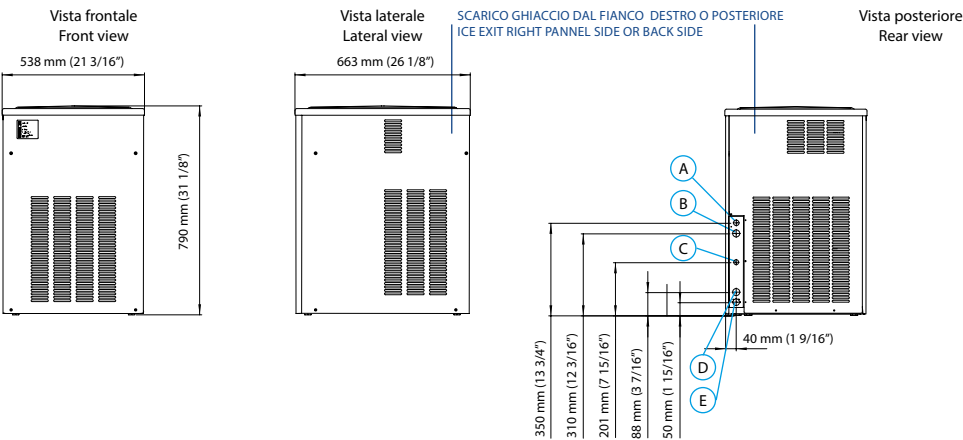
Vista frontale
Front view

538 mm (21 3/16")

790 mm (31 1/8")

Vista laterale
Lateral view

663 mm (26 1/8")

SCARICO GHIACCIO DAL FIANCO DESTRO O POSTERIORE
ICE EXIT RIGHT PANNEL SIDE OR BACK SIDE

Vista posteriore
Rear view

A
B
C
D
E

40 mm (1 9/16")

350 mm (13 3/4")
310 mm (12 3/16")
201 mm (7 15/16")
88 mm (3 7/16")
50 mm (1 15/16")